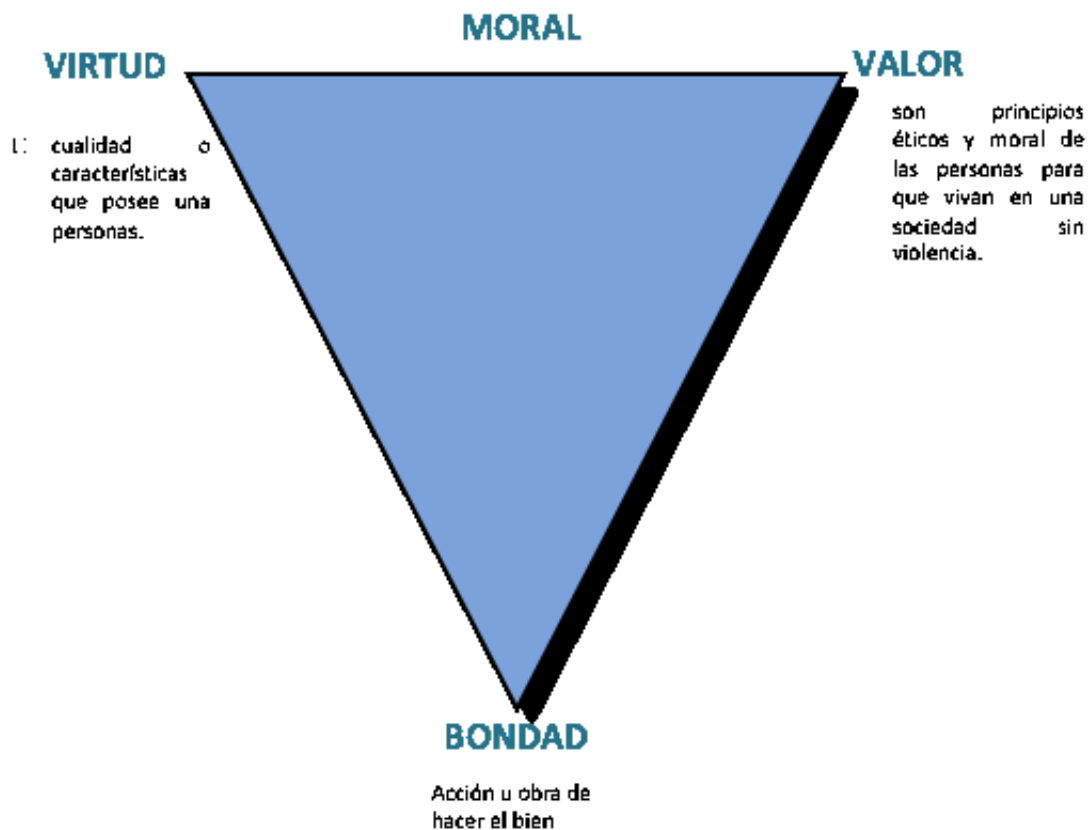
MORAL

VIRTUD

VALOR

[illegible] cualidad o características que posee una personas.

son principios éticos y moral de las personas para que vivan en una sociedad sin violencia.

BONDAD

Acción u obra de hacer el bien